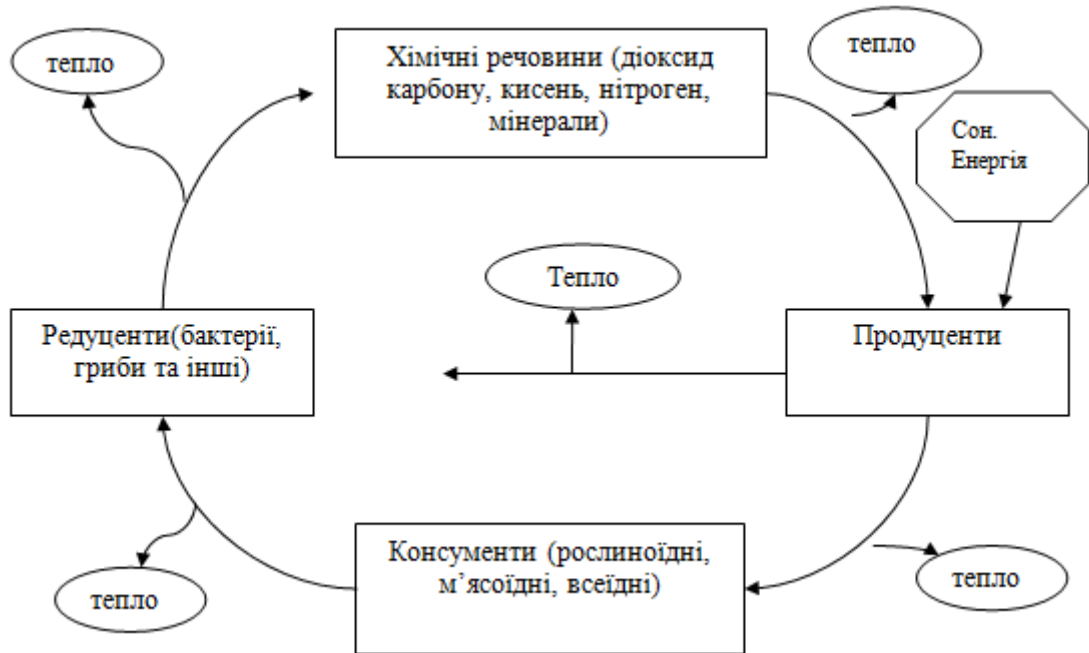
тепло

Хімічні речовини (діоксид карбону, кисень, нітроген, мінерали)

тепло

Сон. Енергія

Тепло

Редуценти(бактерії, гриби та інші)

Продуценти

Консументи (рослиноїдні, м’ясоїдні, всеїдні)

тепло

тепло